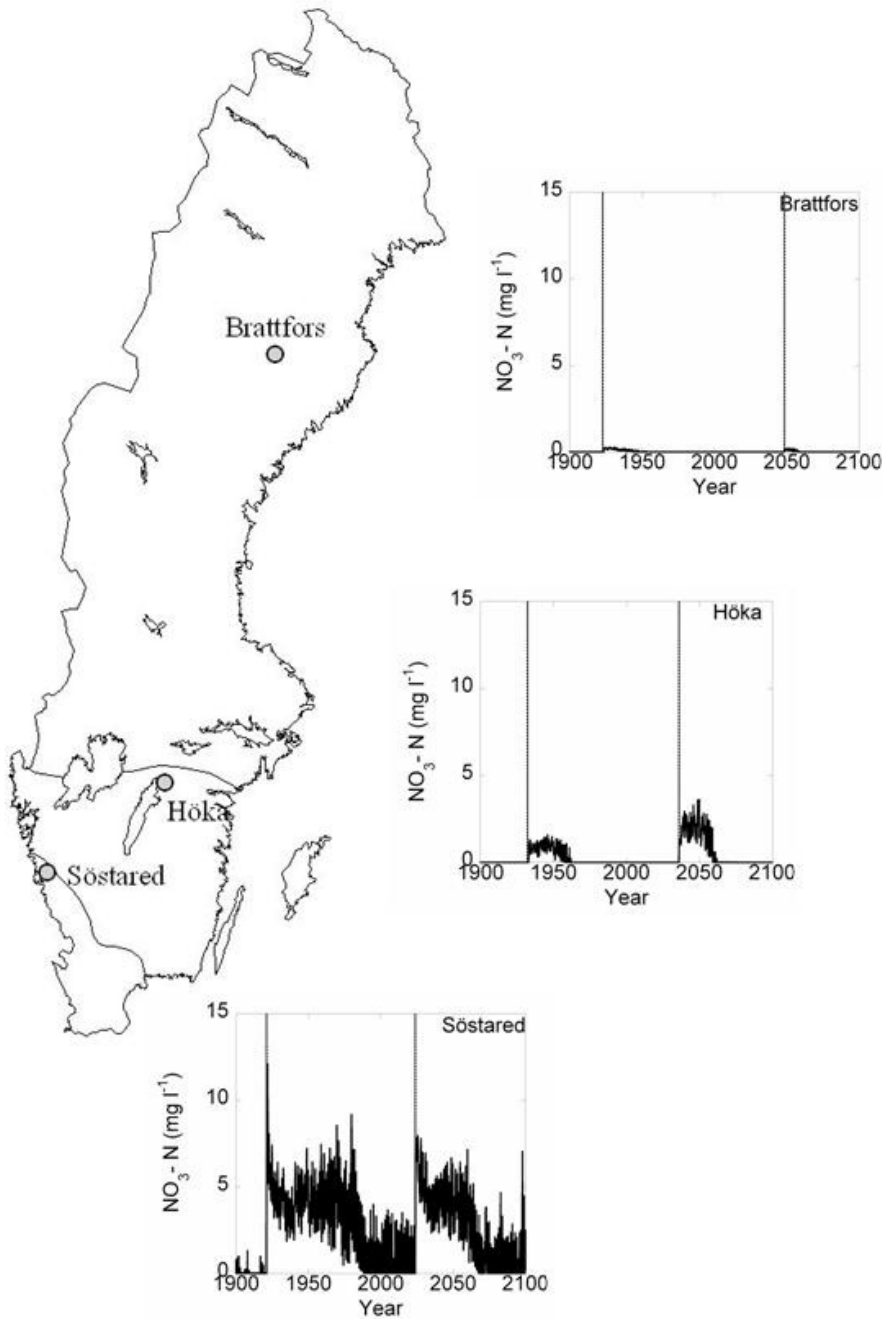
Brattfors

Höka

Söstared

15
10
5
0
$NO_3$ - N (mg $l^{-1}$)
1900 1950 2000 2050 2100
Year
Brattfors

15
10
5
0
$NO_3$ - N (mg $l^{-1}$)
1900 1950 2000 2050 2100
Year
Höka

15
10
5
0
$NO_3$ - N (mg $l^{-1}$)
1900 1950 2000 2050 2100
Year
Söstared